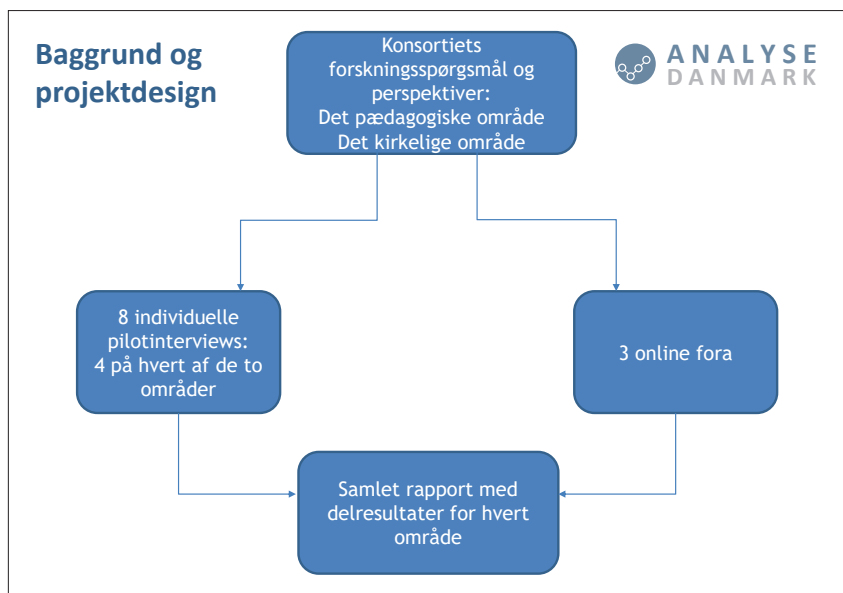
Baggrund og projektdesign

ANALYSE DANMARK

Konsortiets forskningsspørgsmål og perspektiver:
Det pædagogiske område
Det kirkelige område

8 individuelle pilotinterviews:
4 på hvert af de to områder

3 online fora

Samlet rapport med delresultater for hvert område